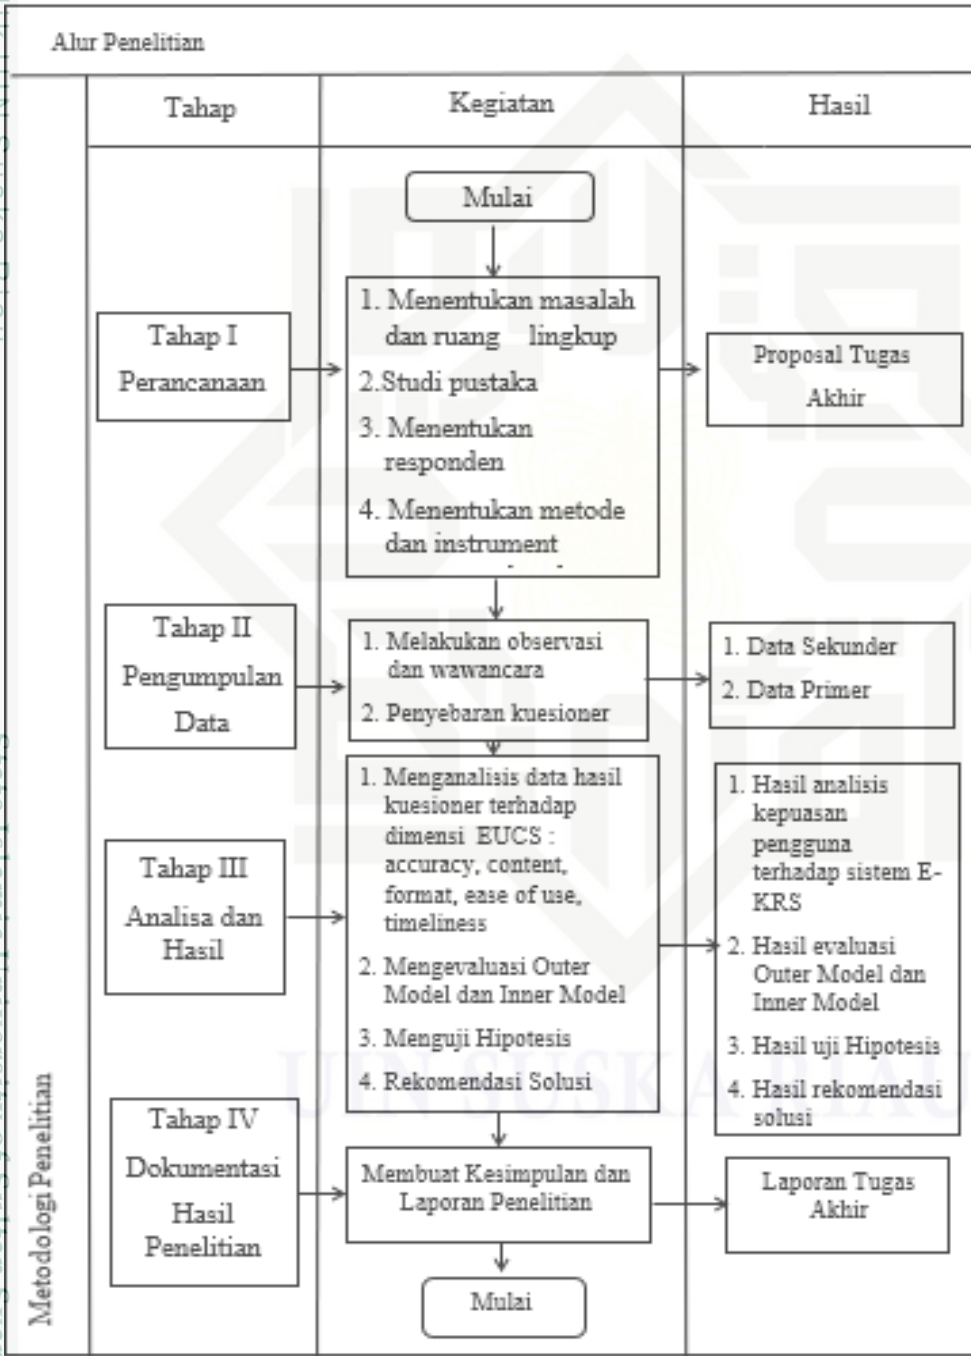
Alur Penelitian

Metodologi Penelitian

| Tahap | Kegiatan | Hasil |
|---|---|---|
| | Mulai | |
| Tahap I Perancanaan | 1. Menentukan masalah dan ruang lingkup<br>2.Studi pustaka<br>3. Menentukan responden<br>4. Menentukan metode dan instrument | Proposal Tugas Akhir |
| Tahap II Pengumpulan Data | 1. Melakukan observasi dan wawancara<br>2. Penyebaran kuesioner | 1. Data Sekunder<br>2. Data Primer |
| Tahap III Analisa dan Hasil | 1. Menganalisis data hasil kuesioner terhadap dimensi EUCS : accuracy, content, format, ease of use, timeliness<br>2. Mengevaluasi Outer Model dan Inner Model<br>3. Menguji Hipotesis<br>4. Rekomendasi Solusi | 1. Hasil analisis kepuasan pengguna terhadap sistem E-KRS<br>2. Hasil evaluasi Outer Model dan Inner Model<br>3. Hasil uji Hipotesis<br>4. Hasil rekomendasi solusi |
| Tahap IV Dokumentasi Hasil Penelitian | Membuat Kesimpulan dan Laporan Penelitian | Laporan Tugas Akhir |
| | Mulai | |

UIN SUSKA RIAU